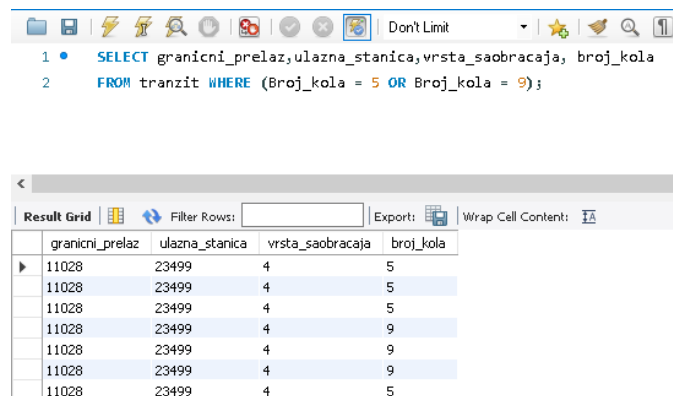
Don't Limit

1 SELECT granicni_prelaz,ulazna_stanica,vrsta_saobracaja, broj_kola
2 FROM tranzit WHERE (Broj_kola = 5 OR Broj_kola = 9);

Result Grid | Filter Rows: | Export: | Wrap Cell Content:

| granicni_prelaz | ulazna_stanica | vrsta_saobracaja | broj_kola |
|---|---|---|---|
| 11028 | 23499 | 4 | 5 |
| 11028 | 23499 | 4 | 5 |
| 11028 | 23499 | 4 | 5 |
| 11028 | 23499 | 4 | 9 |
| 11028 | 23499 | 4 | 9 |
| 11028 | 23499 | 4 | 9 |
| 11028 | 23499 | 4 | 5 |